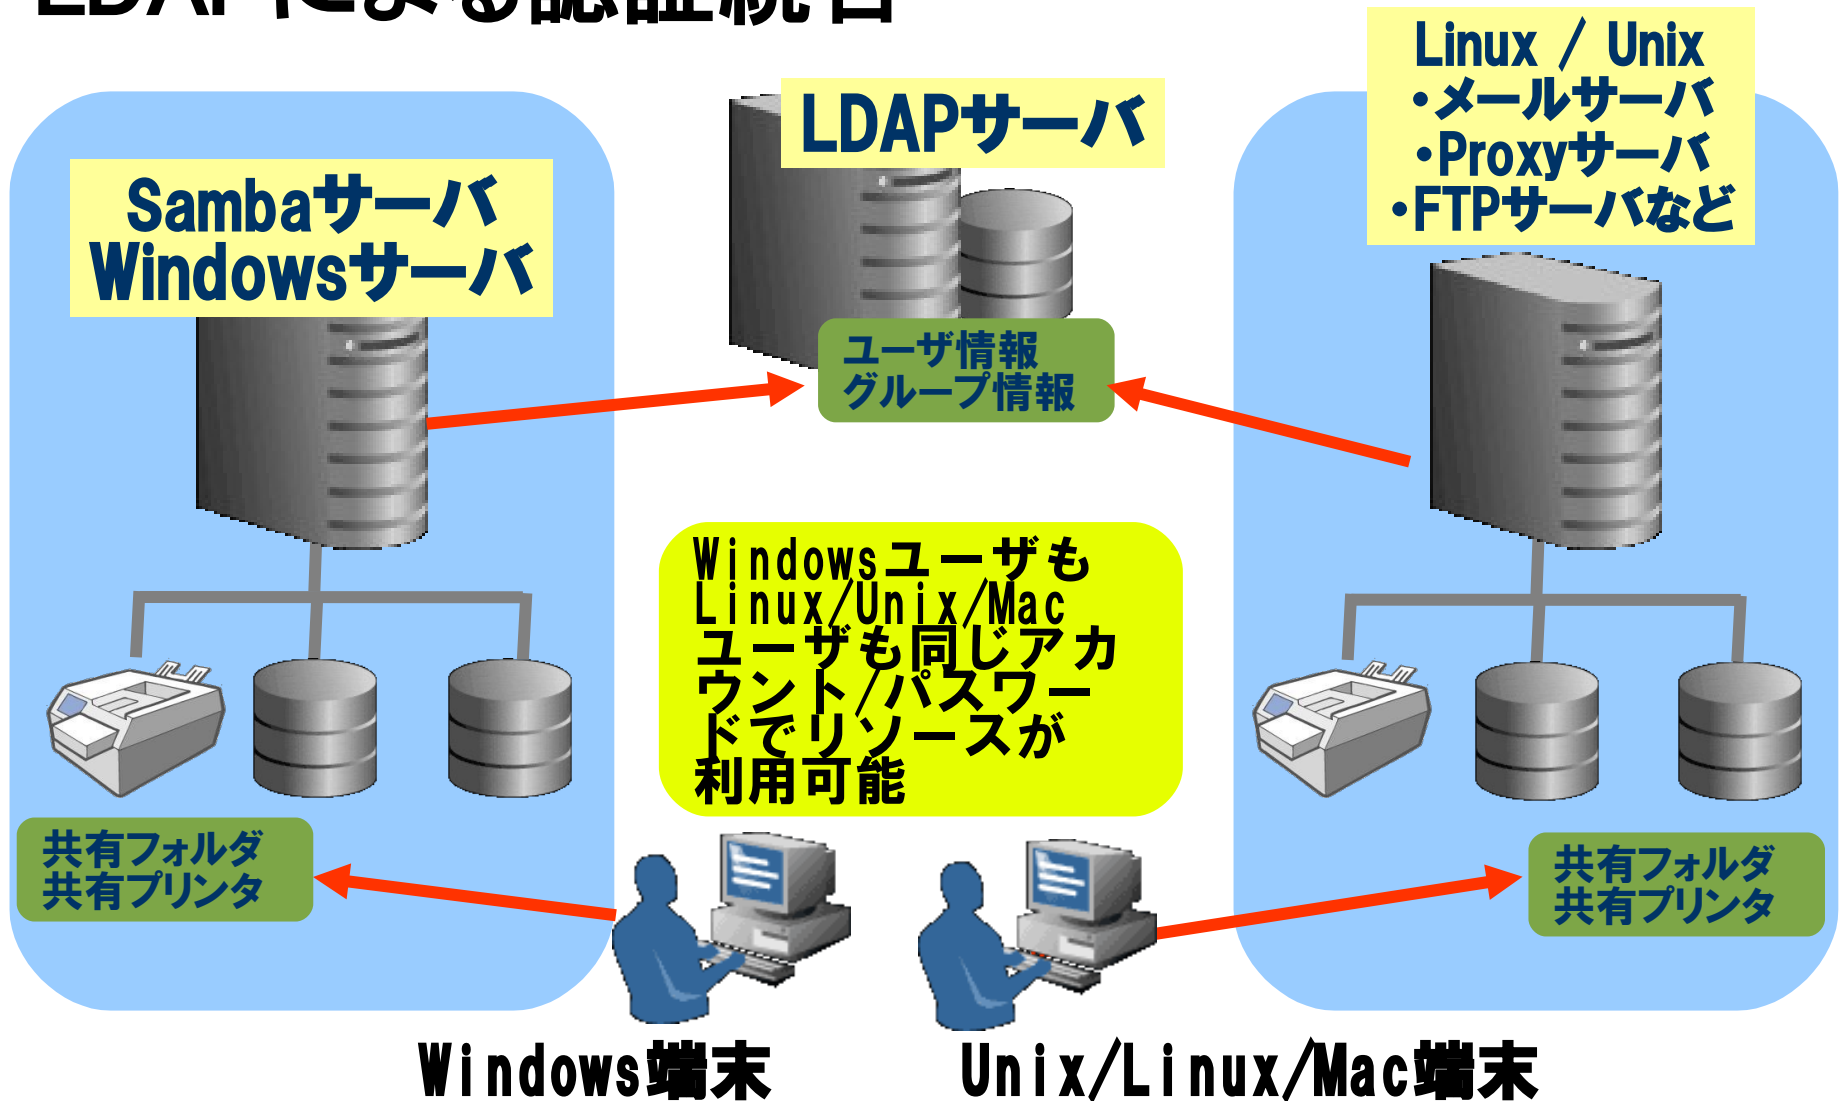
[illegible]

Sambaサーバ
Windowsサーバ

LDAPサーバ

ユーザ情報
グループ情報

Linux / Unix
・メールサーバ
・Proxyサーバ
・FTPサーバなど

WindowsユーザもLinux/Unix/Macユーザも同じアカウント/パスワードでリソースが利用可能

共有フォルダ
共有プリンタ

共有フォルダ
共有プリンタ

Windows端末

Unix/Linux/Mac端末